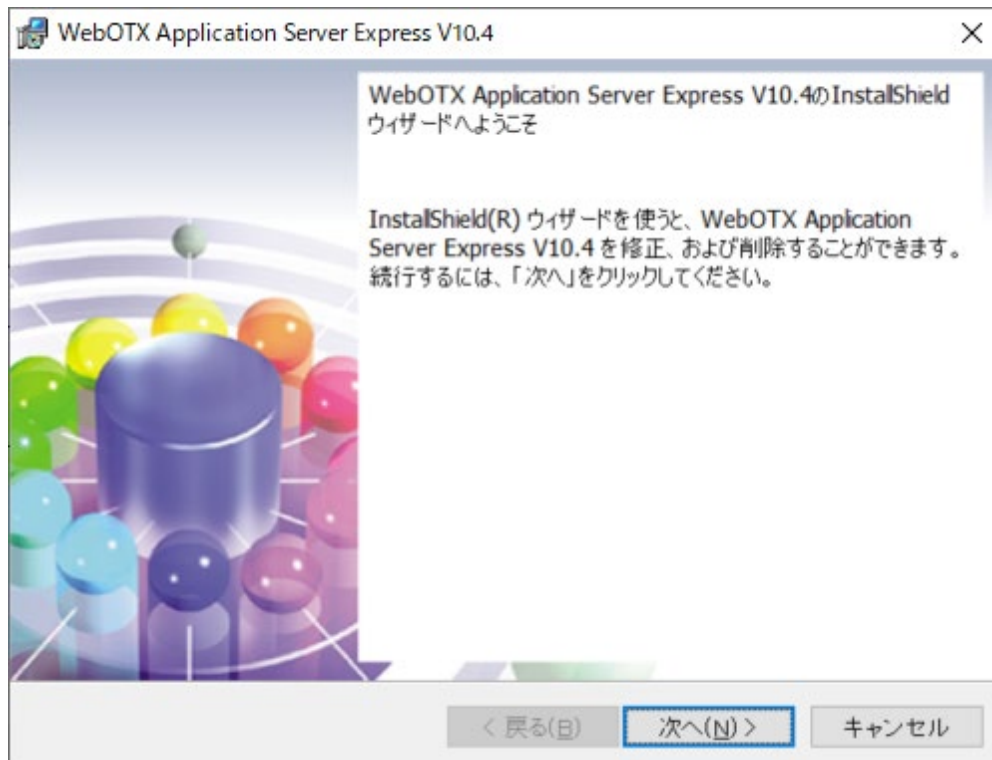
WebOTX Application Server Express V10.4

WebOTX Application Server Express V10.4のInstallShield ウィザードへようこそ

InstallShield(R) ウィザードを使うと、WebOTX Application Server Express V10.4 を修正、および削除することができます。続行するには、「次へ」をクリックしてください。

< 戻る(B)

次へ(N) >

キャンセル